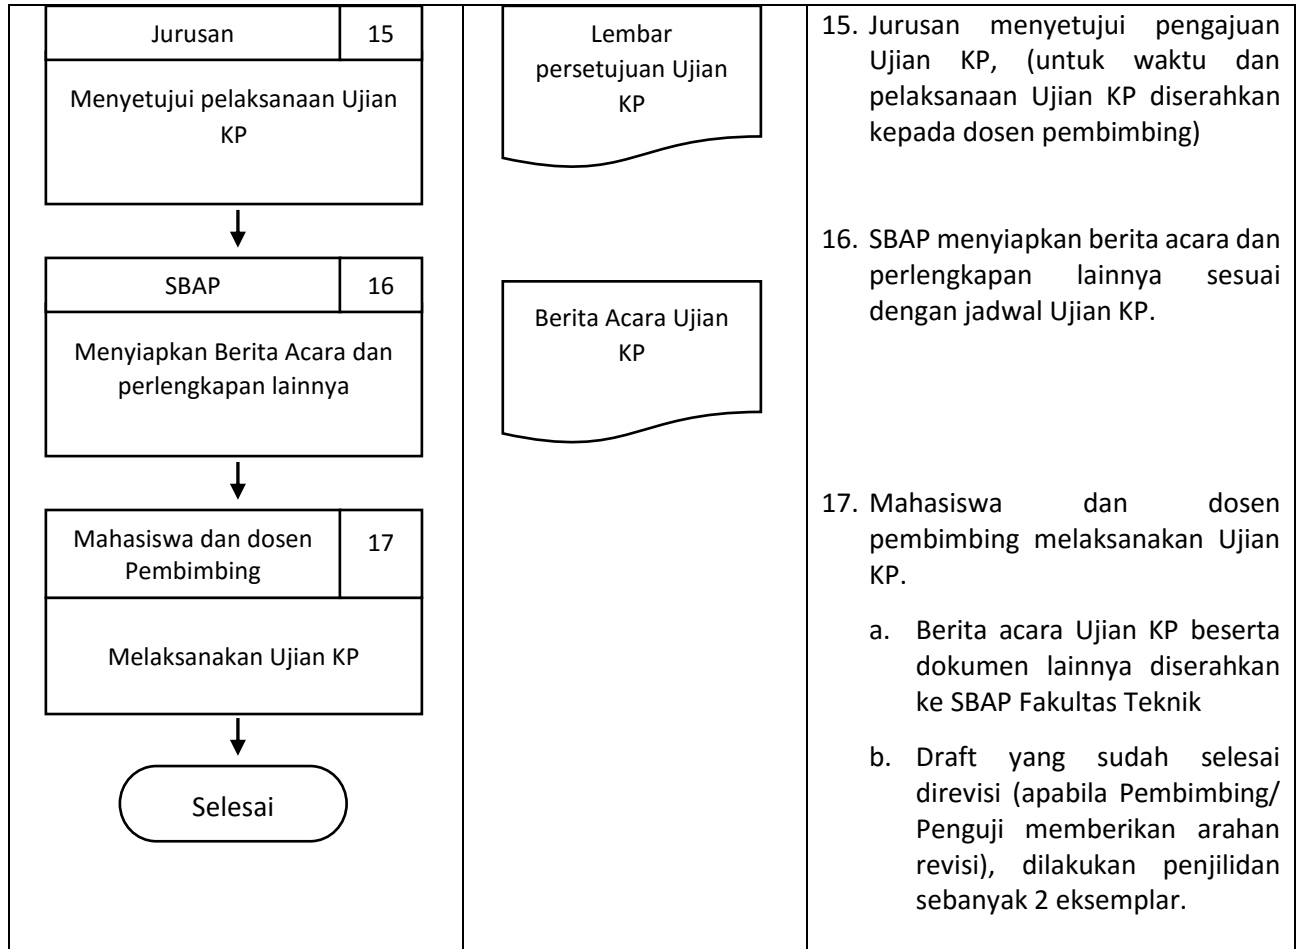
| | | |
|---|---|---|
| Jurusan 15<br>Menyetujui pelaksanaan Ujian KP | Lembar persetujuan Ujian KP | 15. Jurusan menyetujui pengajuan Ujian KP, (untuk waktu dan pelaksanaan Ujian KP diserahkan kepada dosen pembimbing) |
| SBAP 16<br>Menyiapkan Berita Acara dan perlengkapan lainnya | Berita Acara Ujian KP | 16. SBAP menyiapkan berita acara dan perlengkapan lainnya sesuai dengan jadwal Ujian KP. |
| Mahasiswa dan dosen Pembimbing 17<br>Melaksanakan Ujian KP<br>Selesai | | 17. Mahasiswa dan dosen pembimbing melaksanakan Ujian KP.<br>a. Berita acara Ujian KP beserta dokumen lainnya diserahkan ke SBAP Fakultas Teknik<br>b. Draft yang sudah selesai direvisi (apabila Pembimbing/ Penguji memberikan arahan revisi), dilakukan penjilidan sebanyak 2 eksemplar. |